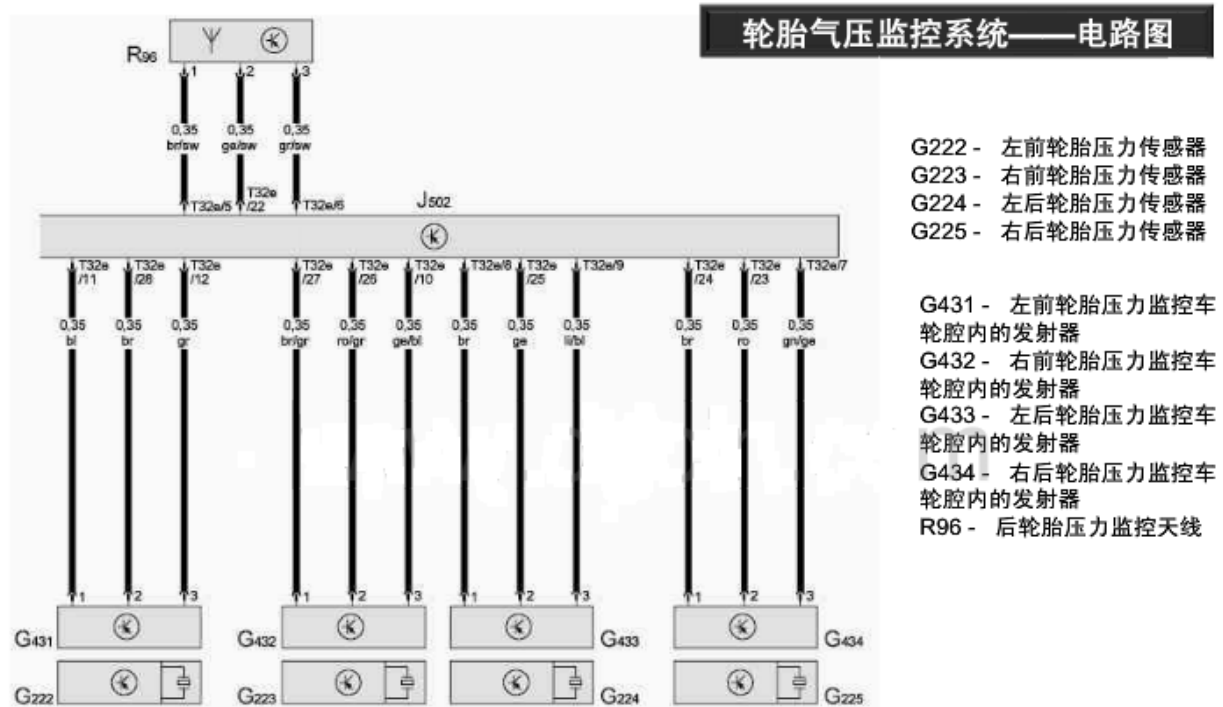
轮胎气压监控系统——电路图

R96

1 2 3

0,35 br/sw 0,35 ge/sw 0,35 gr/sw

T32e/5 T32e/22 T32e/6

J502

T32e/11 T32e/28 T32e/12 T32e/27 T32e/26 T32e/10 T32e/8 T32e/25 T32e/9 T32e/24 T32e/23 T32e/7

0,35 bl 0,35 br 0,35 gr 0,35 br/gr 0,35 ro/gr 0,35 ge/bl 0,35 br 0,35 ge 0,35 li/bl 0,35 br 0,35 ro 0,35 gn/ge

1 2 3 1 2 3 1 2 3 1 2 3

G431 G432 G433 G434

G222 G223 G224 G225

G222 - 左前轮胎压力传感器
G223 - 右前轮胎压力传感器
G224 - 左后轮胎压力传感器
G225 - 右后轮胎压力传感器

G431 - 左前轮胎压力监控车轮腔内的发射器
G432 - 右前轮胎压力监控车轮腔内的发射器
G433 - 左后轮胎压力监控车轮腔内的发射器
G434 - 右后轮胎压力监控车轮腔内的发射器
R96 - 后轮胎压力监控天线